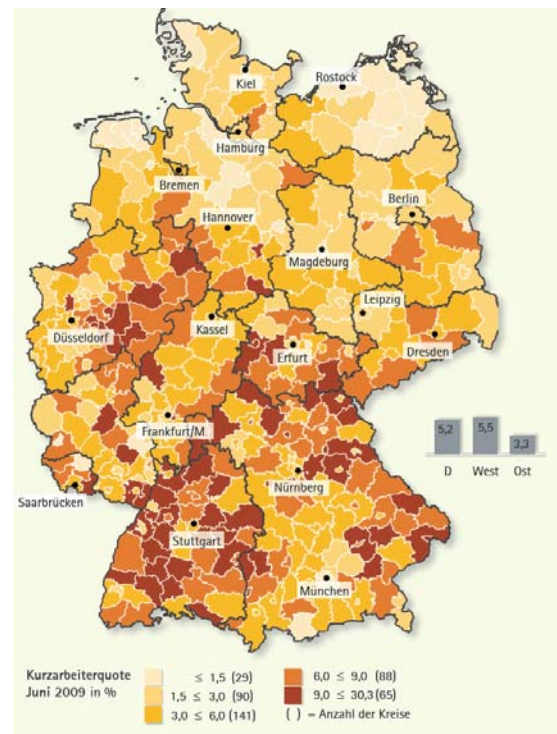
Kiel
Rostock
Hamburg
Bremen
Berlin
Hannover
Magdeburg
Leipzig
Düsseldorf
Kassel
Erfurt
Dresden
Frankfurt/M
Saarbrücken
Nürnberg
Stuttgart
München

5,2
5,5
3,3
D
West
Ost

Kurzarbeiterquote Juni 2009 in %

$\leq$ 1,5 (29)
1,5 $\leq$ 3,0 (90)
3,0 $\leq$ 6,0 (141)
6,0 $\leq$ 9,0 (88)
9,0 $\leq$ 30,3 (65)
( ) = Anzahl der Kreise